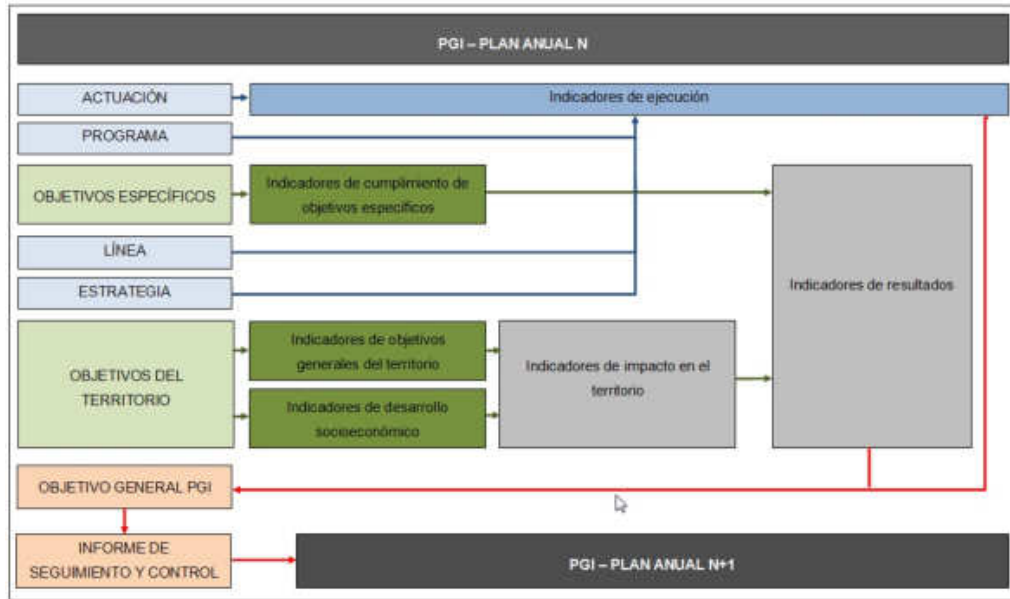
PGI – PLAN ANUAL N

ACTUACIÓN

Indicadores de ejecución

PROGRAMA

OBJETIVOS ESPECÍFICOS

Indicadores de cumplimiento de objetivos específicos

LÍNEA

ESTRATEGIA

Indicadores de resultados

OBJETIVOS DEL TERRITORIO

Indicadores de objetivos generales del territorio

Indicadores de desarrollo socioeconómico

Indicadores de impacto en el territorio

OBJETIVO GENERAL PGI

INFORME DE SEGUIMIENTO Y CONTROL

PGI – PLAN ANUAL N+1